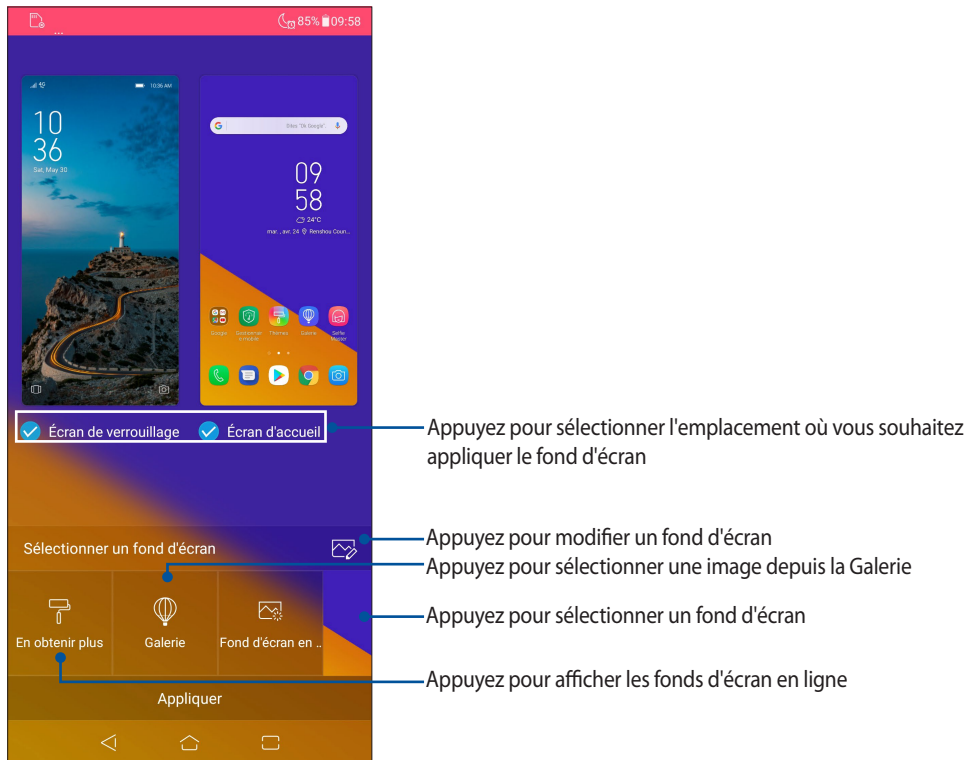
85% 09:58

10:36 AM

10
36
Sat, May 30

09
58
24°C
mar., avr. 24 Renshou Coun...

Google
Gestionnaire mobile
Thèmes
Galerie
Selfie Master

Écran de verrouillage   Écran d'accueil

Appuyez pour sélectionner l'emplacement où vous souhaitez appliquer le fond d'écran

Sélectionner un fond d'écran

Appuyez pour modifier un fond d'écran

Appuyez pour sélectionner une image depuis la Galerie

En obtenir plus   Galerie   Fond d'écran en ...

Appuyez pour sélectionner un fond d'écran

Appuyez pour afficher les fonds d'écran en ligne

Appliquer